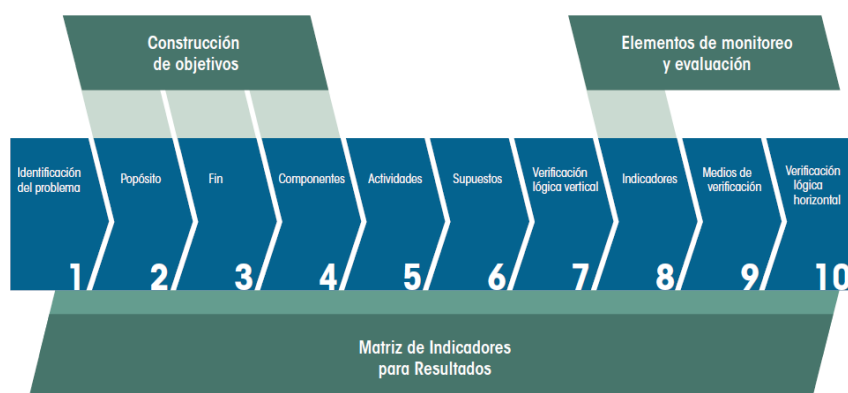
Construcción de objetivos

Elementos de monitoreo y evaluación

Identificación del problema 1

Popósito 2

Fin 3

Componentes 4

Actividades 5

Supuestos 6

Verificación lógica vertical 7

Indicadores 8

Medios de verificación 9

Verificación lógica horizontal 10

Matriz de Indicadores para Resultados